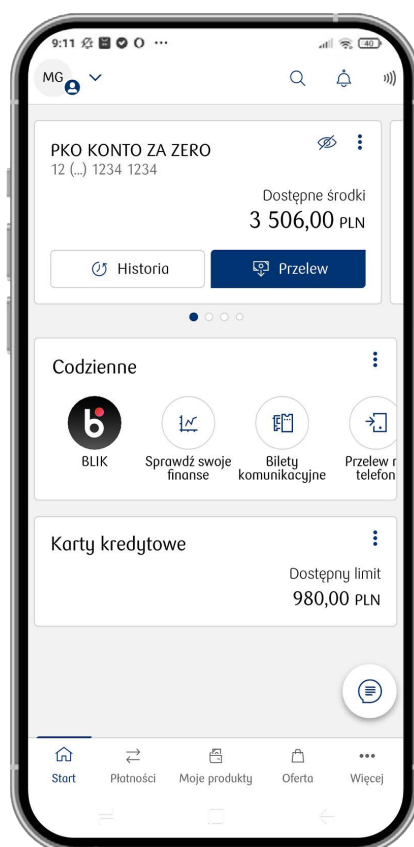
9:11 ... 40

MG

PKO KONTO ZA ZERO
12 (...) 1234 1234

Dostępne środki
3 506,00 PLN

Historia

Przelew

Codzienne

BLIK

Sprawdź swoje finanse

Bilety komunikacyjne

Przelew n telefon

Karty kredytowe

Dostępny limit
980,00 PLN

Start

Płatności

Moje produkty

Oferta

Więcej